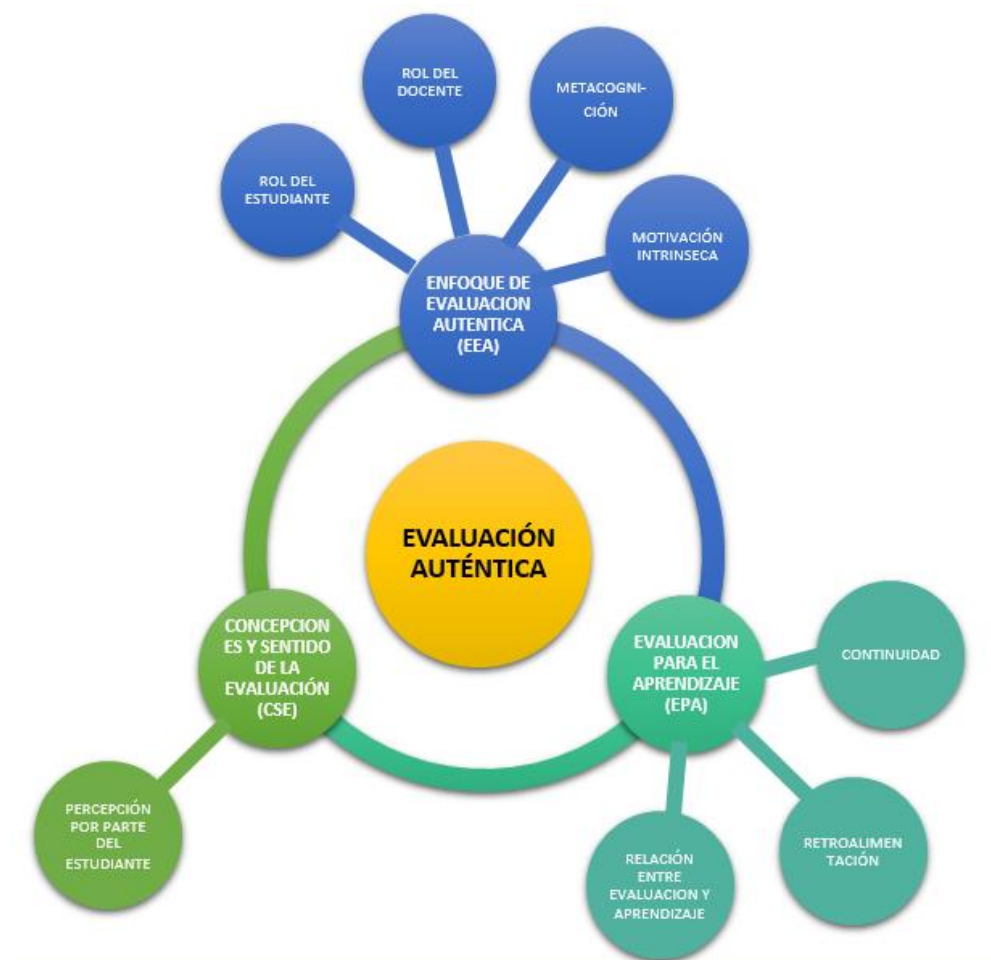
ROL DEL DOCENTE

METACOGNICIÓN

ROL DEL ESTUDIANTE

MOTIVACIÓN INTRINSECA

ENFOQUE DE EVALUACION AUTENTICA (EEA)

EVALUACIÓN AUTÉNTICA

CONCEPCIONES Y SENTIDO DE LA EVALUACIÓN (CSE)

EVALUACION PARA EL APRENDIZAJE (EPA)

CONTINUIDAD

PERCEPCIÓN POR PARTE DEL ESTUDIANTE

RELACIÓN ENTRE EVALUACION Y APRENDIZAJE

RETROALIMENTACIÓN